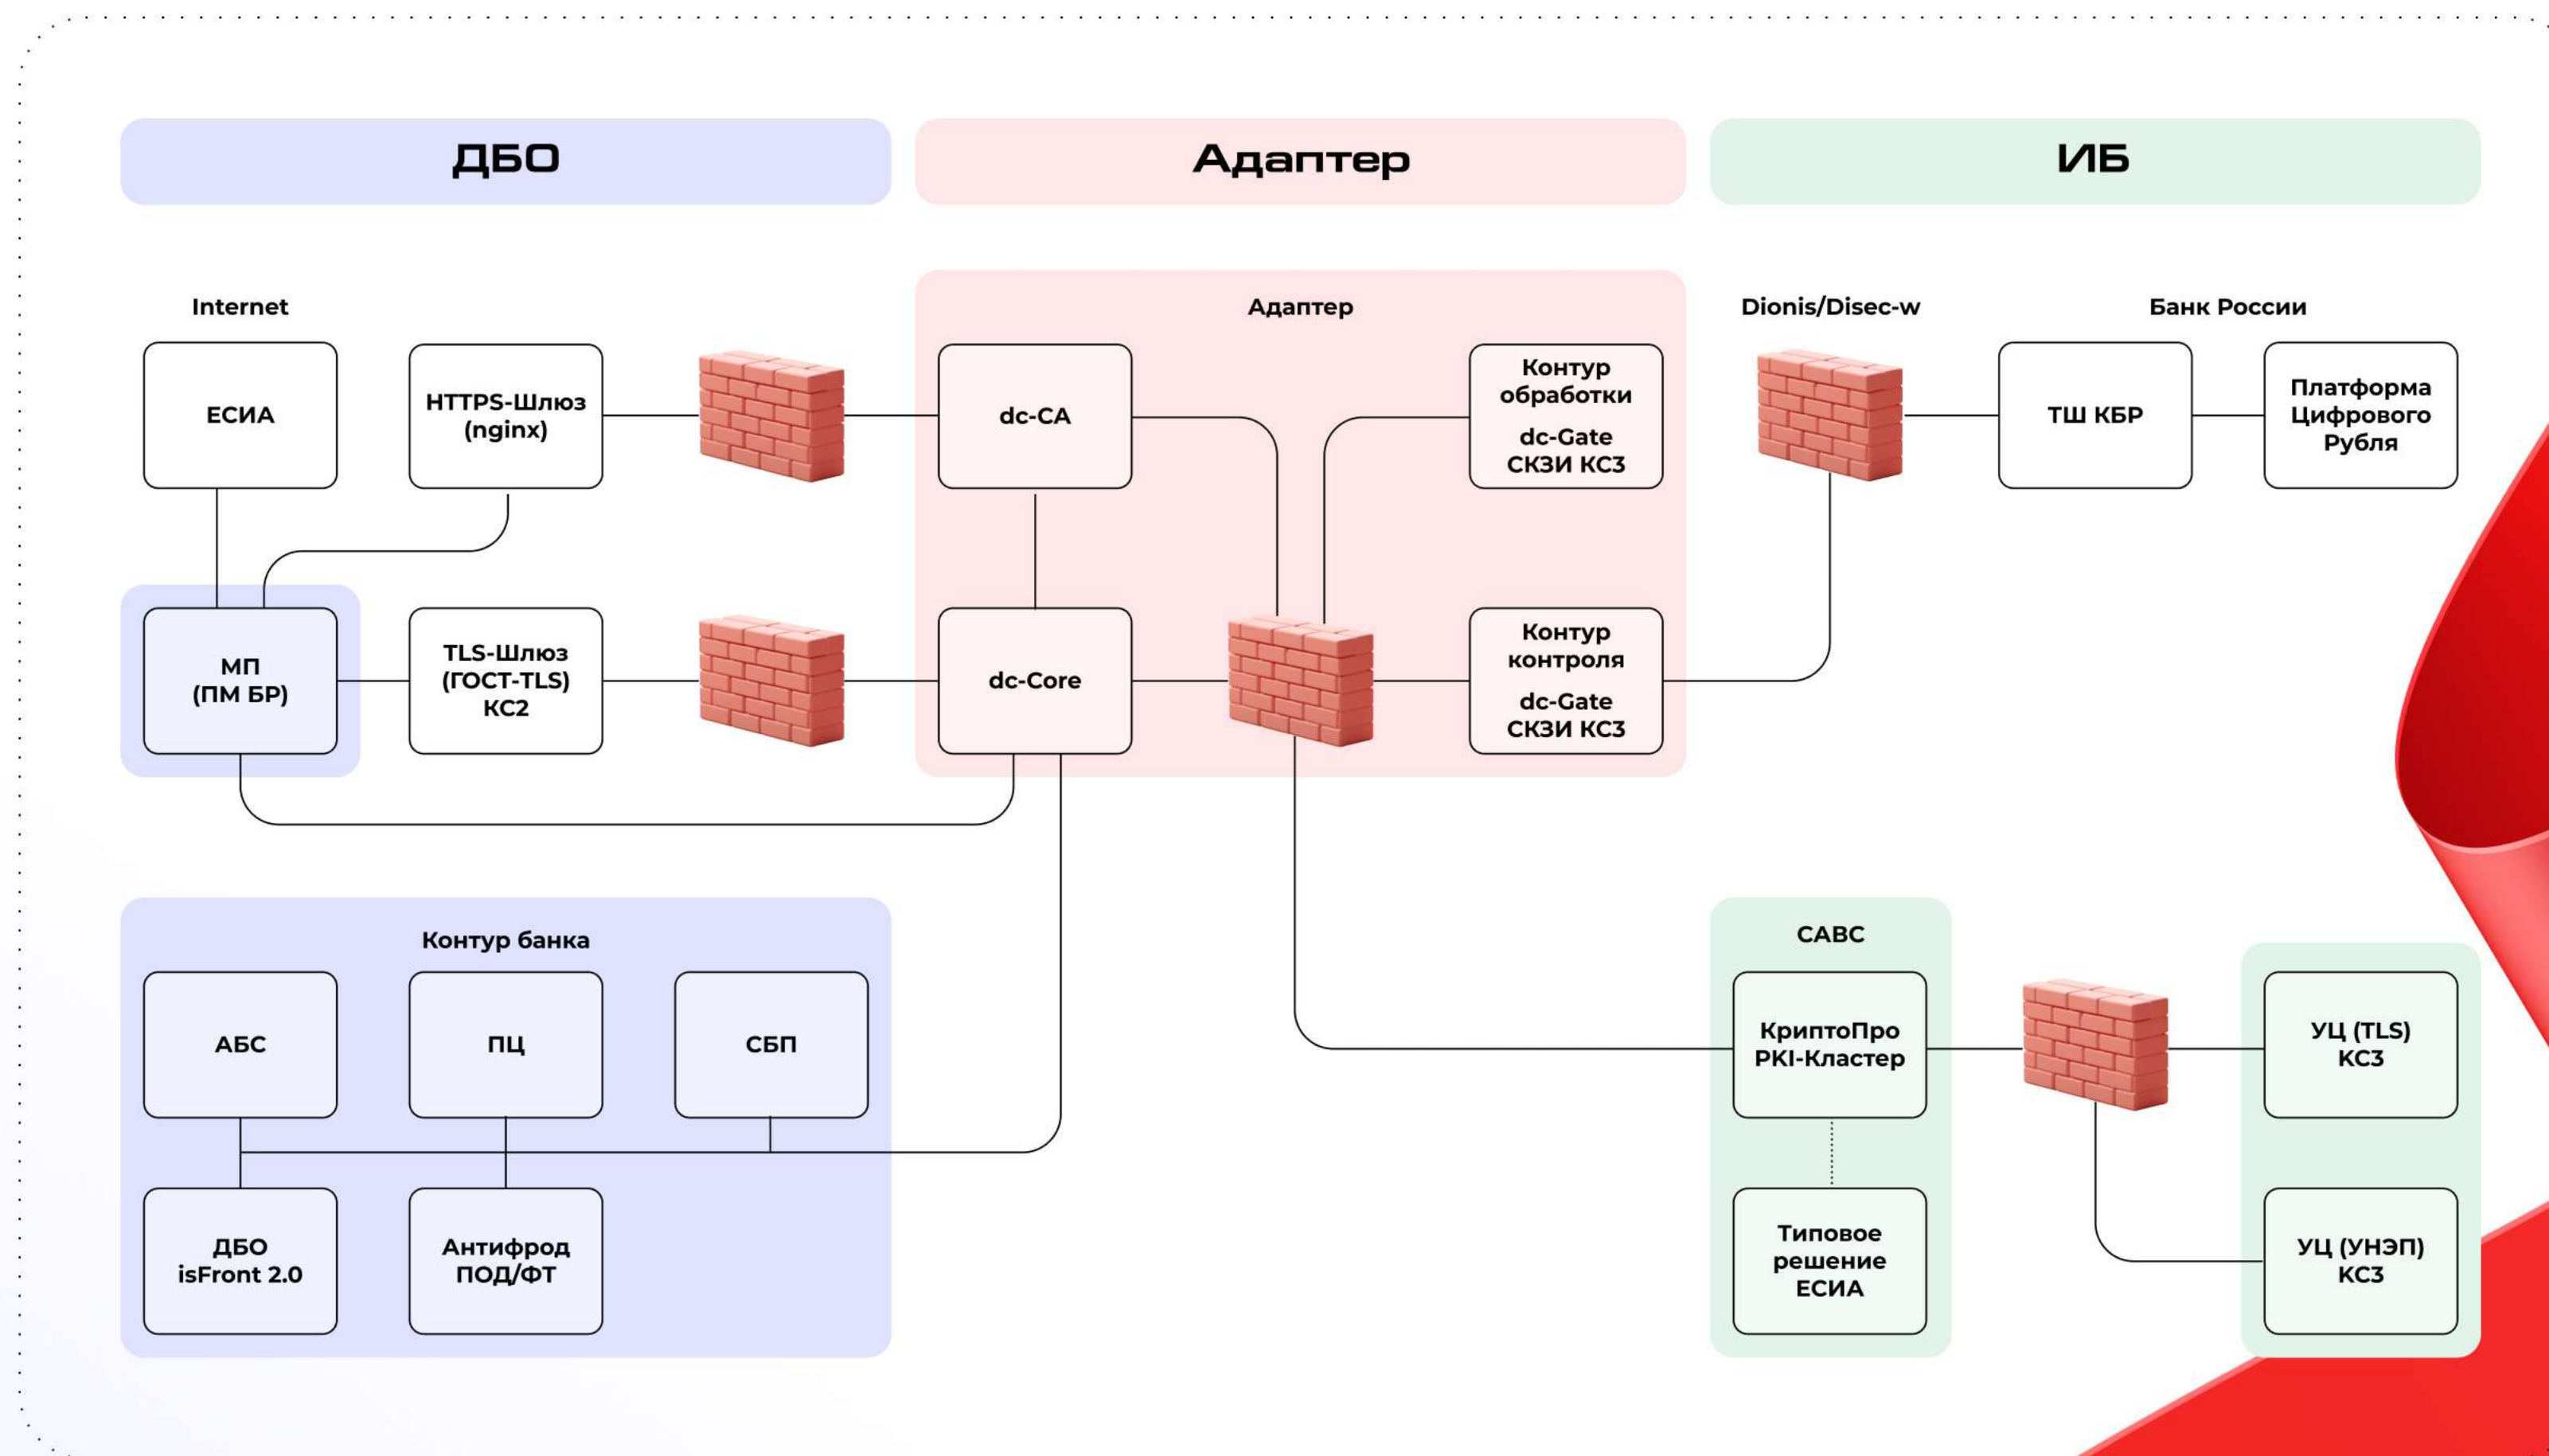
ДБО

Адаптер

ИБ

Internet

ЕСИА

HTTPS-Шлюз (nginx)

МП (ПМ БР)

TLS-Шлюз (ГОСТ-TLS) КС2

Адаптер

dc-CA

Контур обработки

dc-Gate СКЗИ КС3

dc-Core

Контур контроля

dc-Gate СКЗИ КС3

Dionis/Disec-w

Банк России

ТШ КБР

Платформа Цифрового Рубля

Контур банка

АБС

ПЦ

СБП

ДБО isFront 2.0

Антифрод ПОД/ФТ

САВС

КриптоПро PKI-Кластер

Типовое решение ЕСИА

УЦ (TLS) КС3

УЦ (УНЭП) КС3